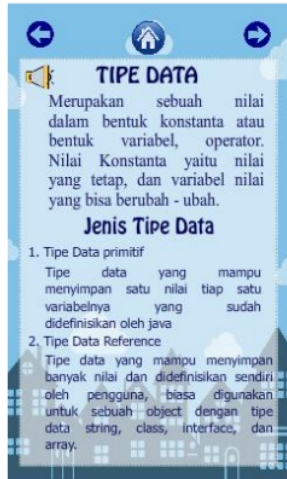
TIPE DATA

Merupakan sebuah nilai dalam bentuk konstanta atau bentuk variabel, operator. Nilai Konstanta yaitu nilai yang tetap, dan variabel nilai yang bisa berubah - ubah.

Jenis Tipe Data

1. Tipe Data primitif

Tipe data yang mampu menyimpan satu nilai tiap satu variabelnya yang sudah didefinisikan oleh java

2. Tipe Data Reference

Tipe data yang mampu menyimpan banyak nilai dan didefinisikan sendiri oleh pengguna, biasa digunakan untuk sebuah object dengan tipe data string, class, interface, dan array.